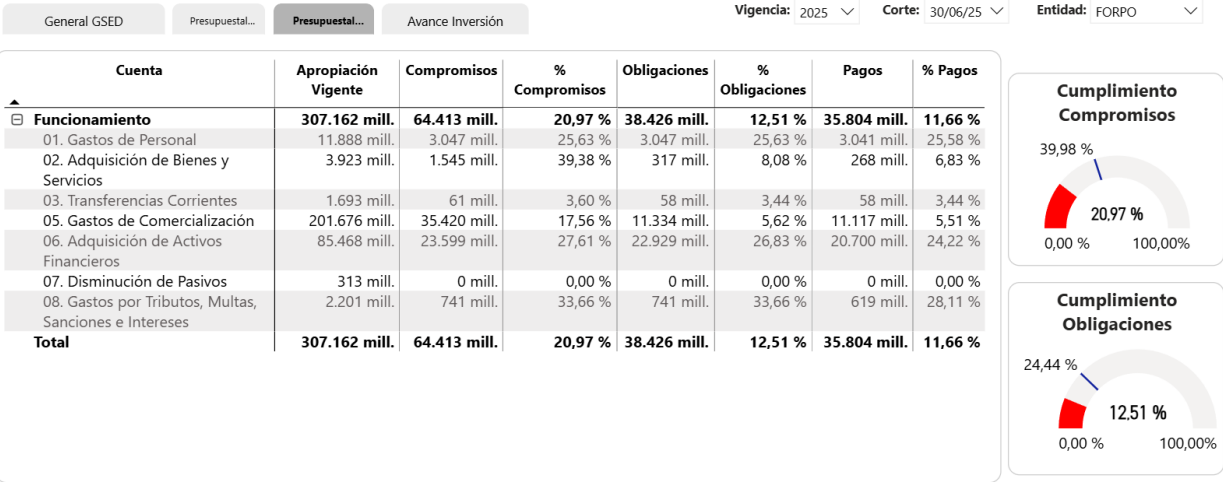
General GSED | Presupuestal... | Presupuestal... | Avance Inversión

Vigencia: 2025 | Corte: 30/06/25 | Entidad: FORPO

| Cuenta | Apropiación Vigente | Compromisos | % Compromisos | Obligaciones | % Obligaciones | Pagos | % Pagos |
|---|---|---|---|---|---|---|---|
| ⊟ Funcionamiento | 307.162 mill. | 64.413 mill. | 20,97 % | 38.426 mill. | 12,51 % | 35.804 mill. | 11,66 % |
| 01. Gastos de Personal | 11.888 mill. | 3.047 mill. | 25,63 % | 3.047 mill. | 25,63 % | 3.041 mill. | 25,58 % |
| 02. Adquisición de Bienes y Servicios | 3.923 mill. | 1.545 mill. | 39,38 % | 317 mill. | 8,08 % | 268 mill. | 6,83 % |
| 03. Transferencias Corrientes | 1.693 mill. | 61 mill. | 3,60 % | 58 mill. | 3,44 % | 58 mill. | 3,44 % |
| 05. Gastos de Comercialización | 201.676 mill. | 35.420 mill. | 17,56 % | 11.334 mill. | 5,62 % | 11.117 mill. | 5,51 % |
| 06. Adquisición de Activos Financieros | 85.468 mill. | 23.599 mill. | 27,61 % | 22.929 mill. | 26,83 % | 20.700 mill. | 24,22 % |
| 07. Disminución de Pasivos | 313 mill. | 0 mill. | 0,00 % | 0 mill. | 0,00 % | 0 mill. | 0,00 % |
| 08. Gastos por Tributos, Multas, Sanciones e Intereses | 2.201 mill. | 741 mill. | 33,66 % | 741 mill. | 33,66 % | 619 mill. | 28,11 % |
| Total | 307.162 mill. | 64.413 mill. | 20,97 % | 38.426 mill. | 12,51 % | 35.804 mill. | 11,66 % |

Cumplimiento Compromisos
39,98 %
20.97 %
0,00 %
100,00%

Cumplimiento Obligaciones
24,44 %
12.51 %
0,00 %
100,00%